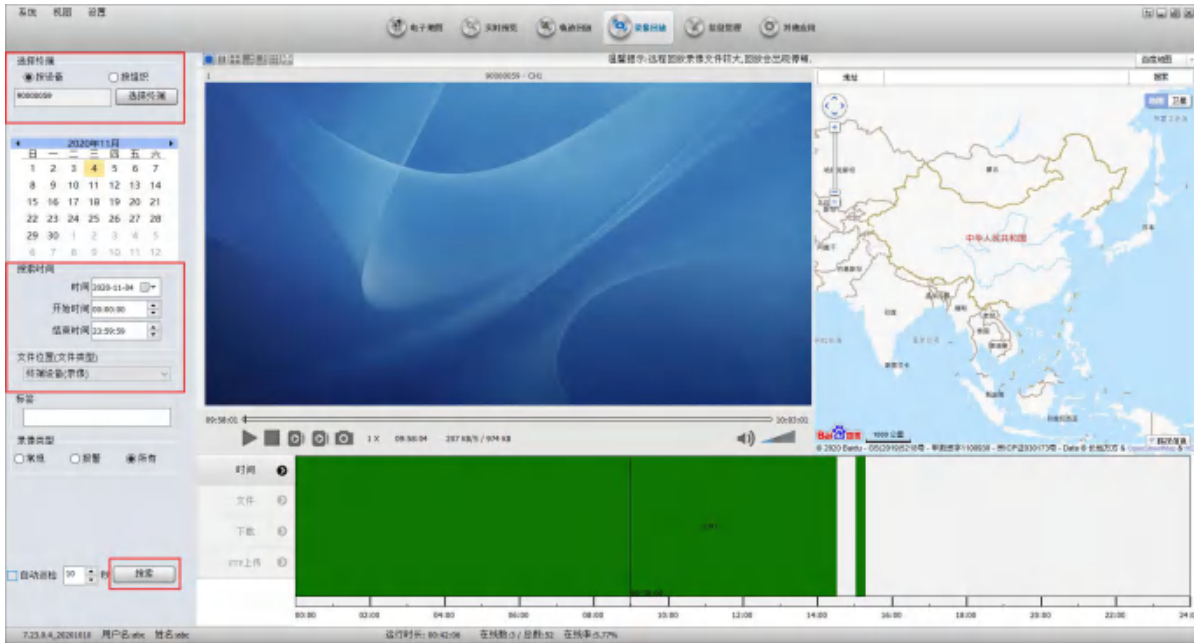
系统 视图 设置

电子地图 实时预览 轨迹回放 录像回放 报警管理 终端查询

选择终端
按设备 按组织
90000059 选择终端

2020年11月
日 一 二 三 四 五 六
1 2 3 4 5 6 7
8 9 10 11 12 13 14
15 16 17 18 19 20 21
22 23 24 25 26 27 28
29 30 1 2 3 4 5
6 7 8 9 10 11 12

搜索时间
时间 2020-11-04
开始时间 00:00:00
结束时间 23:59:59

文件位置(文件类型)
终端设备(录像)

标签

录像类型
常规 报警 所有

自动巡检 10 秒 搜索

温馨提示:远程回放录像文件较大,回放会出现滞帧。

90000059 - CH1

00:58:01 10:03:01
1 X 09:58:04 267 KB/S / 974 KB

时间
文件
下载
FTP上传

CH1

00:00 02:00 04:00 06:00 08:00 10:00 12:00 14:00 16:00 18:00 20:00 22:00 24:0

自适地图
地址 搜索
地图 卫星
中华人民共和国
1000 公里
© 2020 Baidu - GS(2019)5218号 - 甲测资字1100930 - 京ICP证030173号 - Data © 长地万方 & OpenStreetMap & ...

7.23.8.4_20201018 用户名:abc 姓名:abc 运行时长: 00:42:06 在线数:3 / 总数:52 在线率:5.77%